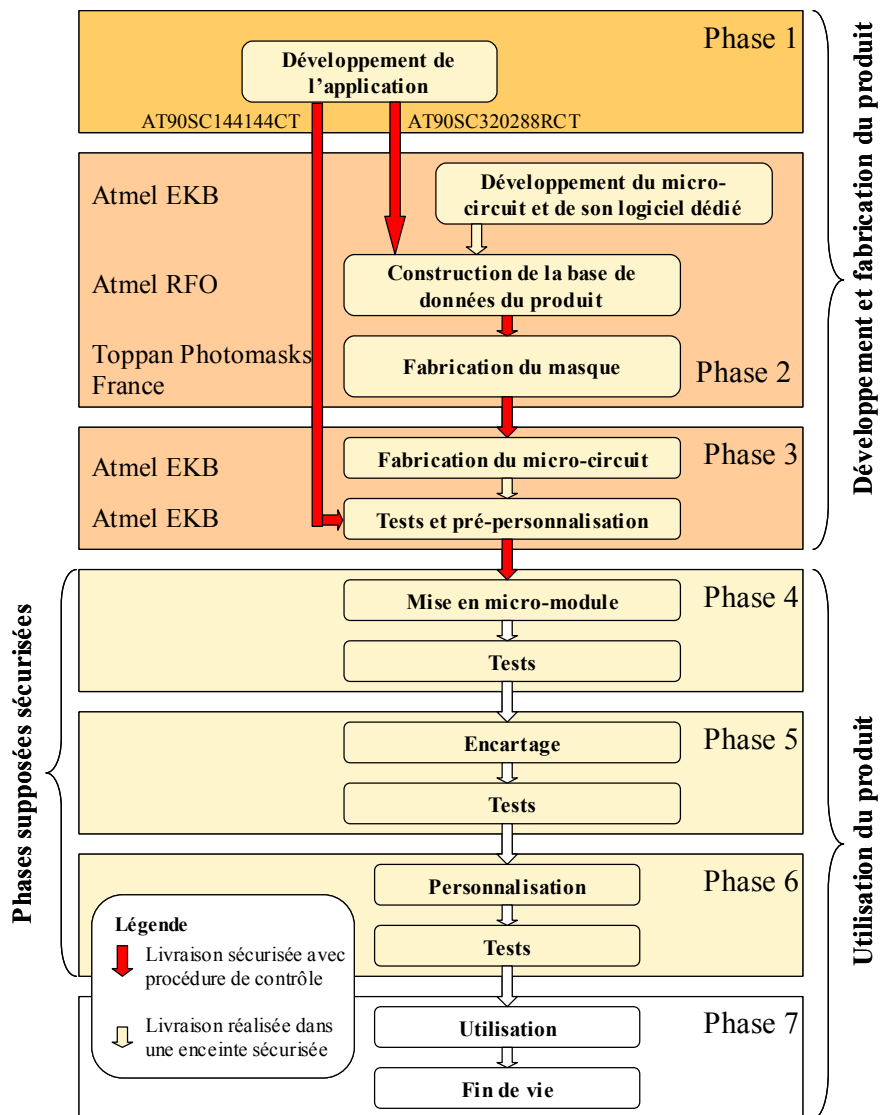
Phase 1

Développement de l'application

AT90SC144144CT

AT90SC320288RCT

Atmel EKB

Développement du micro-circuit et de son logiciel dédié

Atmel RFO

Construction de la base de données du produit

Toppan Photomasks France

Fabrication du masque

Phase 2

Atmel EKB

Fabrication du micro-circuit

Phase 3

Atmel EKB

Tests et pré-personnalisation

Développement et fabrication du produit

Mise en micro-module

Phase 4

Tests

Encartage

Phase 5

Tests

Personnalisation

Phase 6

Tests

Phases supposées sécurisées

Utilisation du produit

Légende

Livraison sécurisée avec procédure de contrôle

Livraison réalisée dans une enceinte sécurisée

Utilisation

Phase 7

Fin de vie